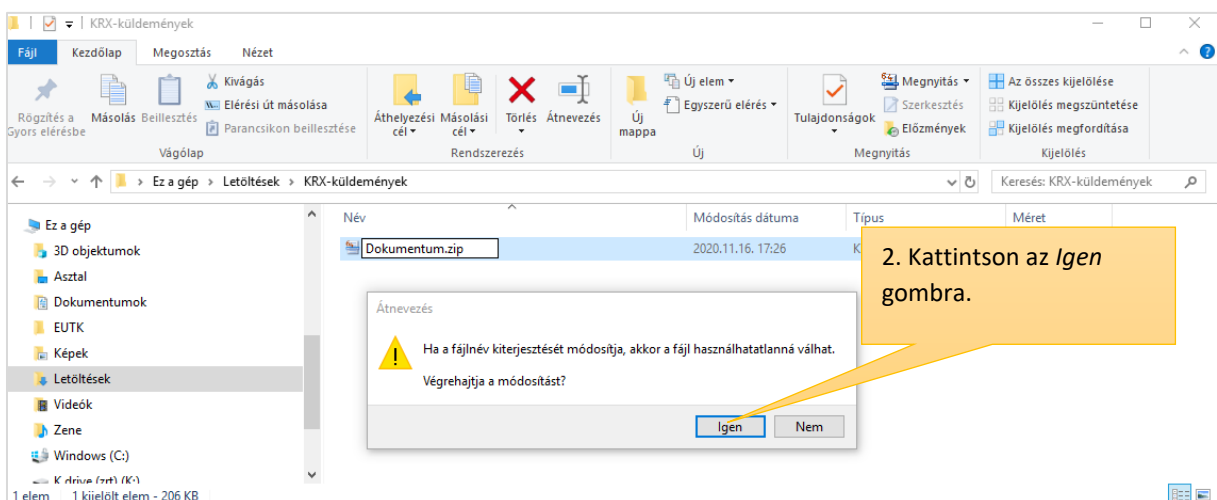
KRX-küldemények

Fájl Kezdőlap Megosztás Nézet

Rögzítés a Gyors elérésbe Másolás Beillesztés Kivágás Elérési út másolása Parancsikon beillesztése
Vágólap

Áthelyezési cél Másolási cél Törlés Átnevezés
Rendszerezés

Új mappa Új elem Egyszerű elérés
Új

Tulajdonságok Megnyitás Szerkesztés Előzmények
Megnyitás

Az összes kijelölése Kijelölés megszüntetése Kijelölés megfordítása
Kijelölés

Ez a gép > Letöltések > KRX-küldemények

Keresés: KRX-küldemények

Ez a gép
3D objektumok
Asztal
Dokumentumok
EUTK
Képek
Letöltések
Videók
Zene
Windows (C:)
K drive (zrt) (K:)

| Név | Módosítás dátuma | Típus | Méret |
|---|---|---|---|
| Dokumentum.zip | 2020.11.16. 17:26 | K | |

2. Kattintson az *Igen* gombra.

Átnevezés

Ha a fájlnév kiterjesztését módosítja, akkor a fájl használhatatlanná válhat.

Végrehajtja a módosítást?

Igen Nem

1 elem 1 kijelölt elem - 206 KB